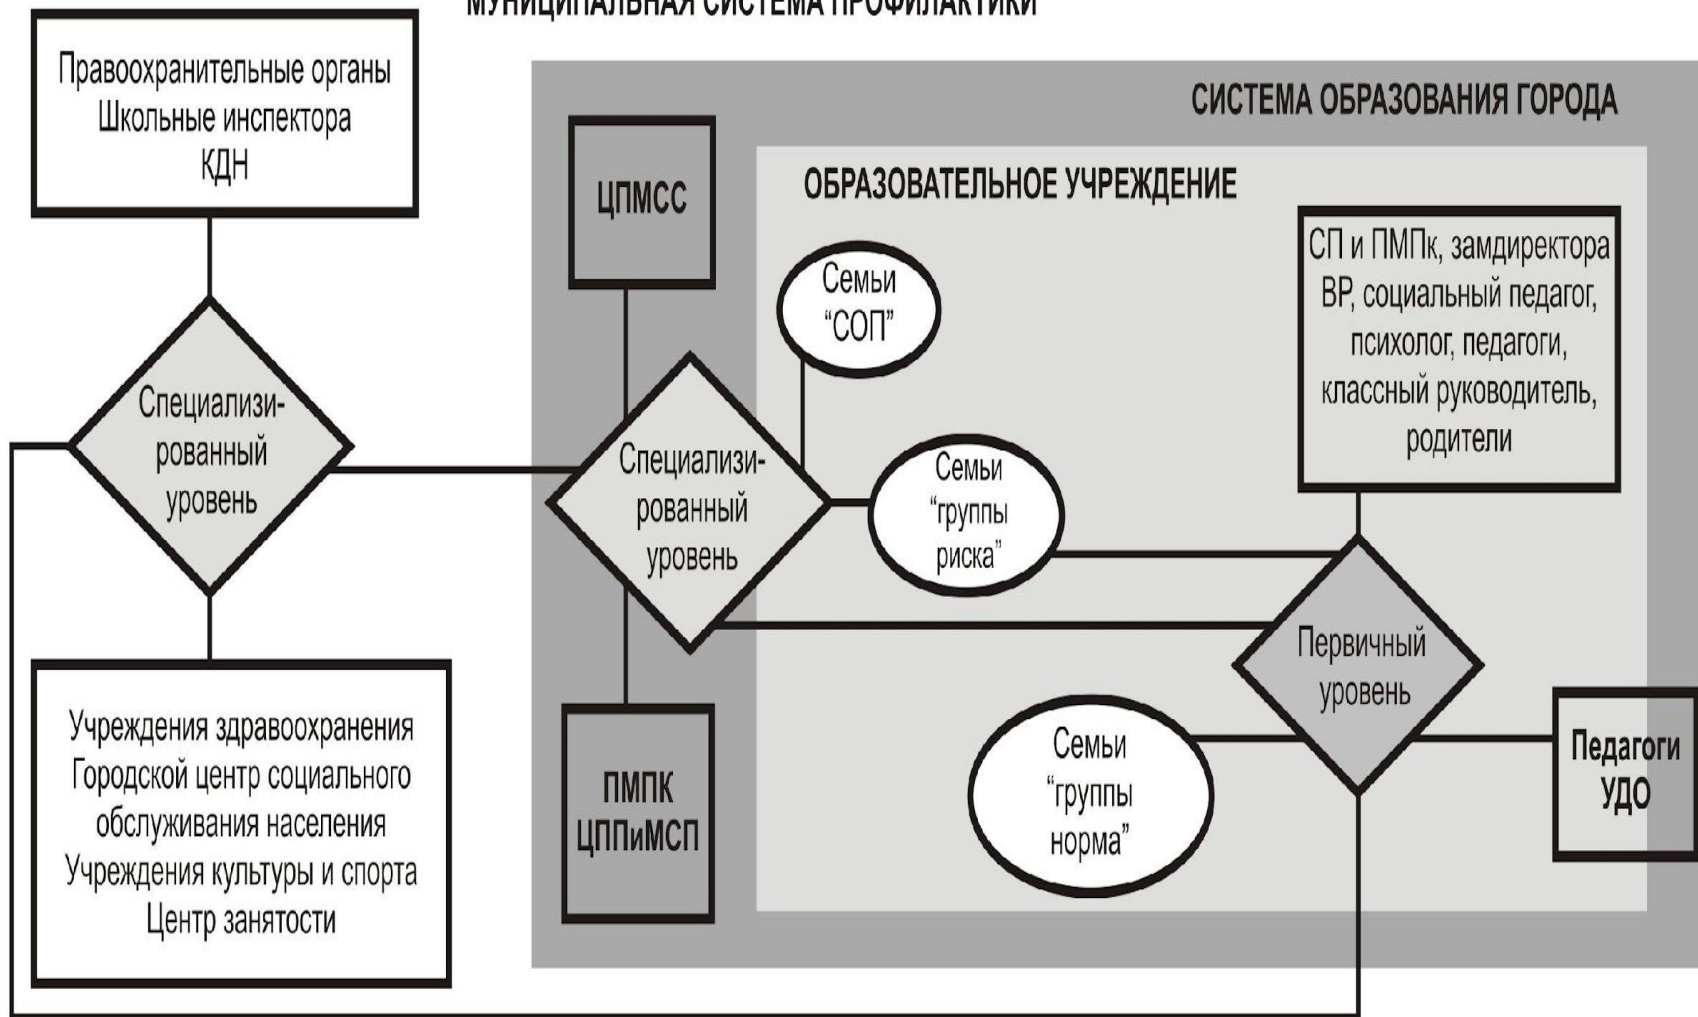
МУНИЦИПАЛЬНАЯ СИСТЕМА ПРОФИЛАКТИКИ

Правоохранительные органы
Школьные инспектора
КДН

СИСТЕМА ОБРАЗОВАНИЯ ГОРОДА

ЦПМСС

ОБРАЗОВАТЕЛЬНОЕ УЧРЕЖДЕНИЕ

СП и ПМПк, замдиректора ВР, социальный педагог, психолог, педагоги, классный руководитель, родители

Семьи "СОП"

Специализированный уровень

Специализированный уровень

Семьи "группы риска"

Первичный уровень

Семьи "группы норма"

Педагоги УДО

Учреждения здравоохранения
Городской центр социального обслуживания населения
Учреждения культуры и спорта
Центр занятости

ПМПК ЦППиМСП